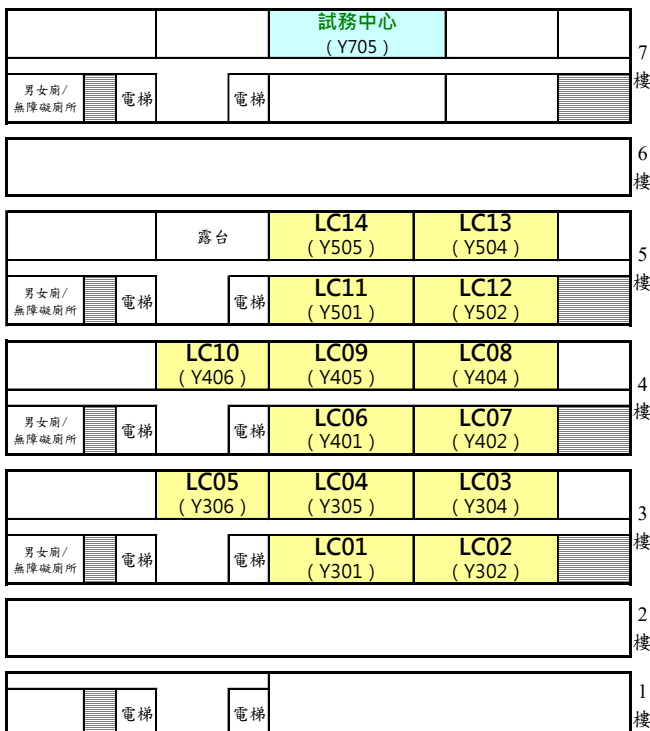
試務中心
(Y705)

7
樓

男女廁/
無障礙廁所

電梯

電梯

6
樓

露台

LC14
(Y505)

LC13
(Y504)

5
樓

男女廁/
無障礙廁所

電梯

電梯

LC11
(Y501)

LC12
(Y502)

LC10
(Y406)

LC09
(Y405)

LC08
(Y404)

4
樓

男女廁/
無障礙廁所

電梯

電梯

LC06
(Y401)

LC07
(Y402)

LC05
(Y306)

LC04
(Y305)

LC03
(Y304)

3
樓

男女廁/
無障礙廁所

電梯

電梯

LC01
(Y301)

LC02
(Y302)

2
樓

電梯

電梯

1
樓